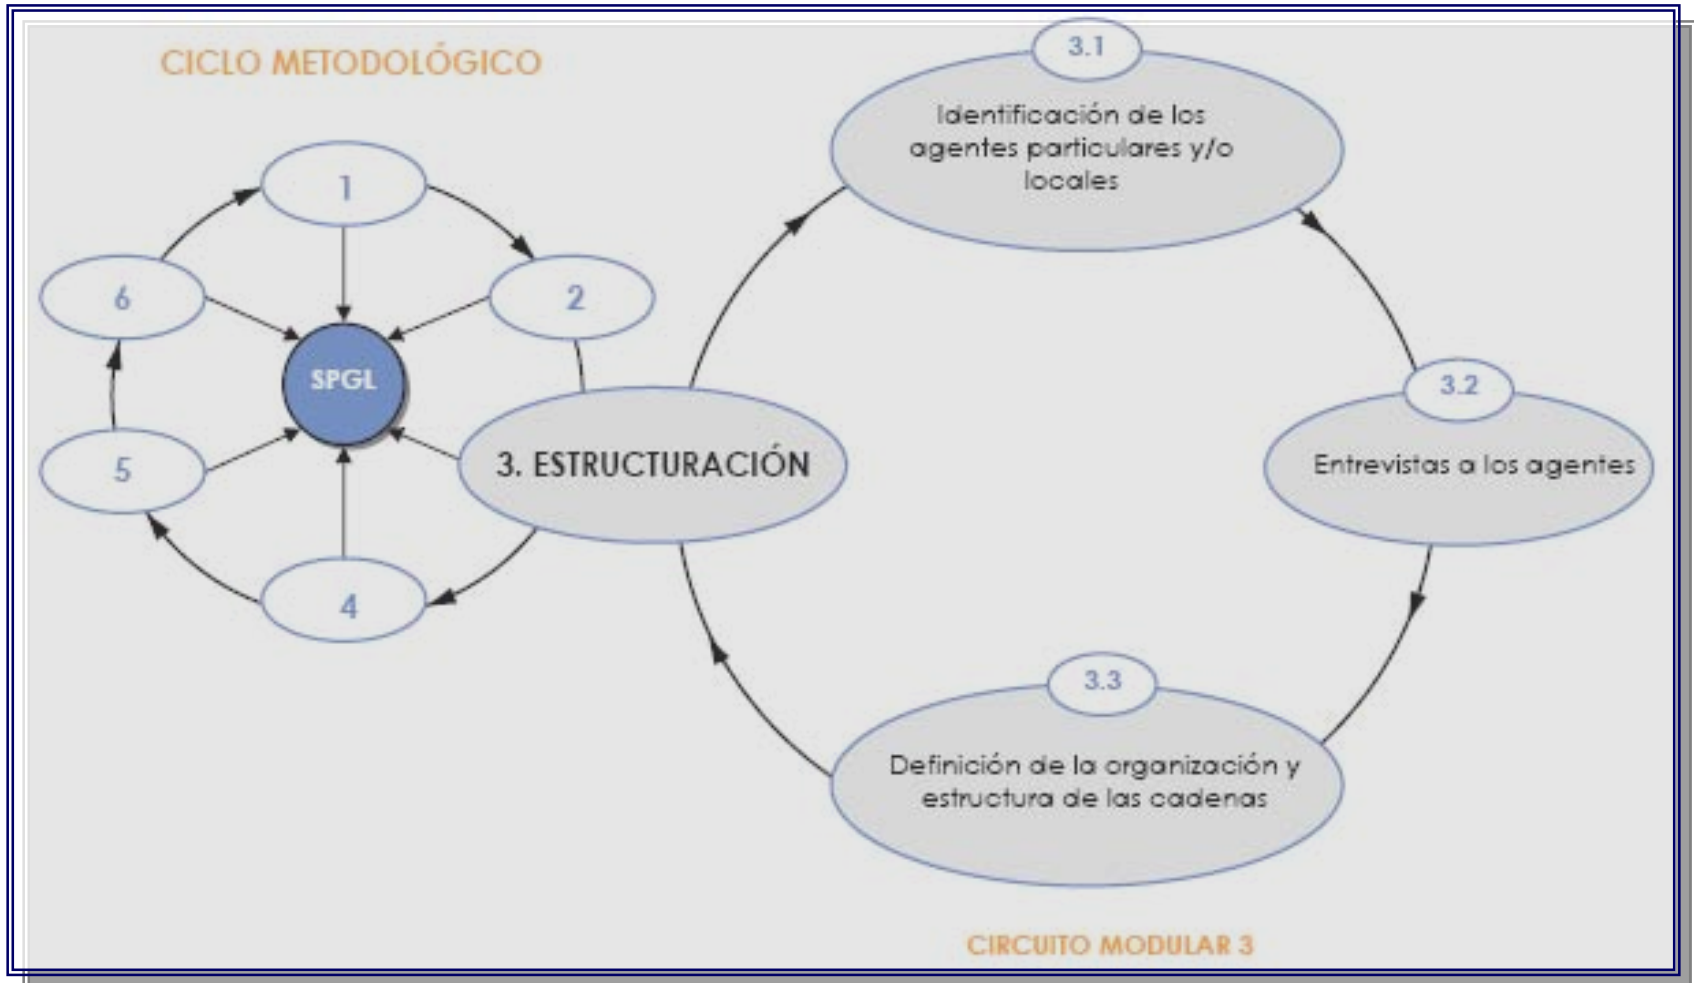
CICLO METODOLÓGICO

1

2

6

SPGL

5

3. ESTRUCTURACIÓN

4

3.1

Identificación de los agentes particulares y/o locales

3.2

Entrevistas a los agentes

3.3

Definición de la organización y estructura de las cadenas

CIRCUITO MODULAR 3